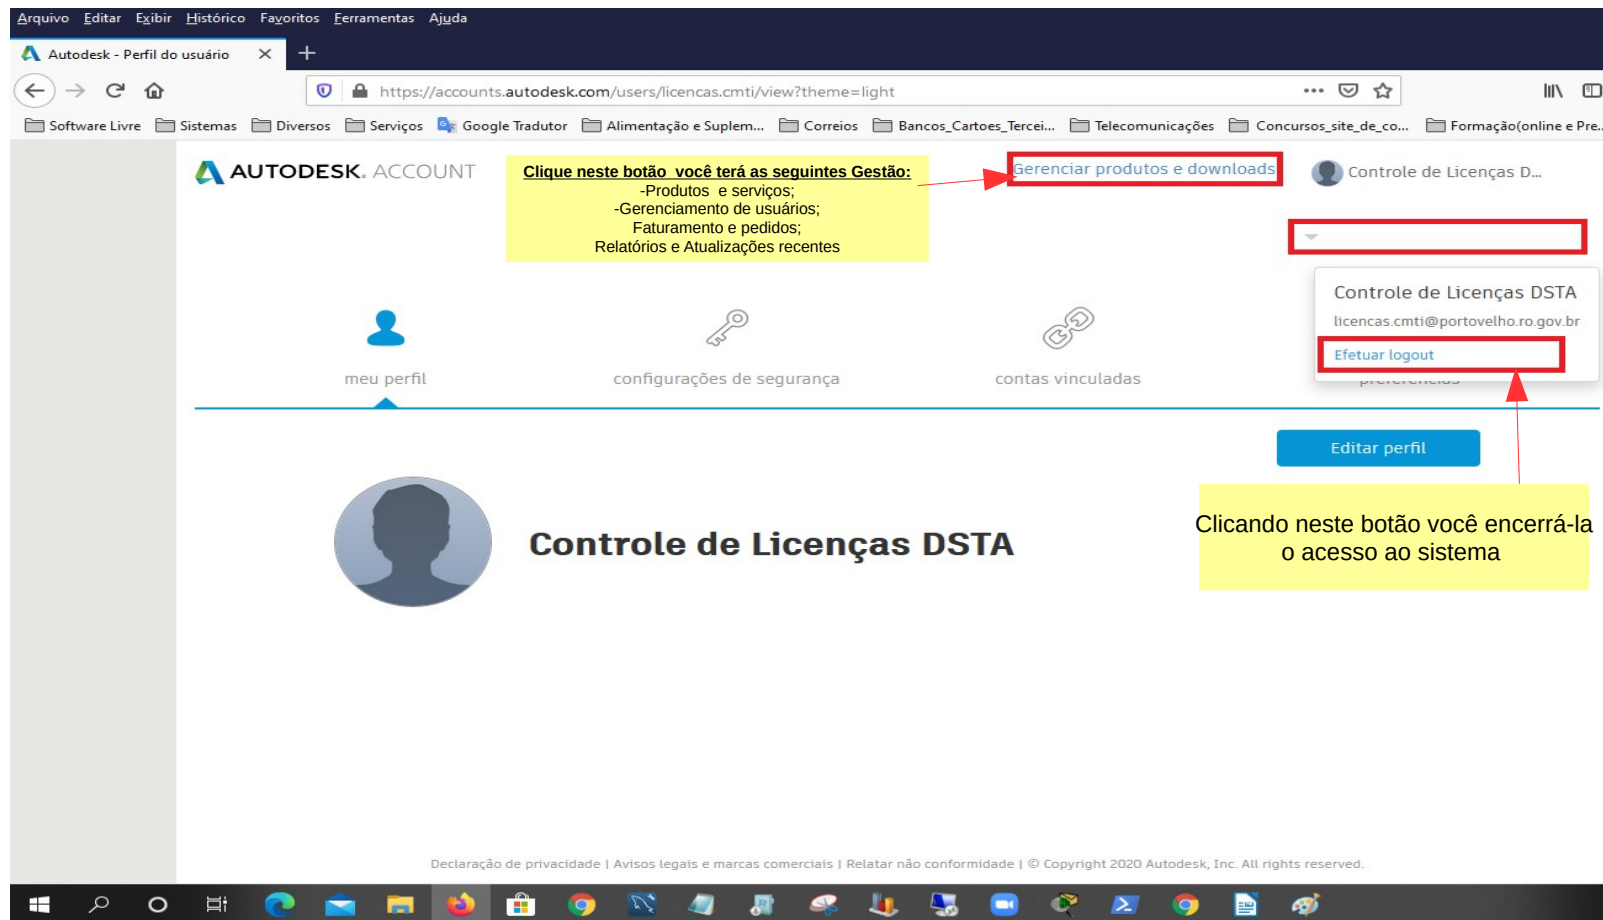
Arquivo Editar Exibir Histórico Favoritos Ferramentas Ajuda

Autodesk - Perfil do usuário

https://accounts.autodesk.com/users/licencas.cmti/view?theme=light

Software Livre Sistemas Diversos Serviços Google Tradutor Alimentação e Suplem... Correios Bancos_Cartoes_Tercei... Telecomunicações Concursos_site_de_co... Formação(online e Pre...

AUTODESK. ACCOUNT

Clique neste botão você terá as seguintes Gestão:
-Produtos e serviços;
-Gerenciamento de usuários;
Faturamento e pedidos;
Relatórios e Atualizações recentes

Gerenciar produtos e downloads

Controle de Licenças D...

Controle de Licenças DSTA
licencas.cmti@portovelho.ro.gov.br
Efetuar logout

meu perfil

configurações de segurança

contas vinculadas

preferências

Editar perfil

Controle de Licenças DSTA

Clicando neste botão você encerrá-la o acesso ao sistema

Declaração de privacidade | Avisos legais e marcas comerciais | Relatar não conformidade | © Copyright 2020 Autodesk, Inc. All rights reserved.